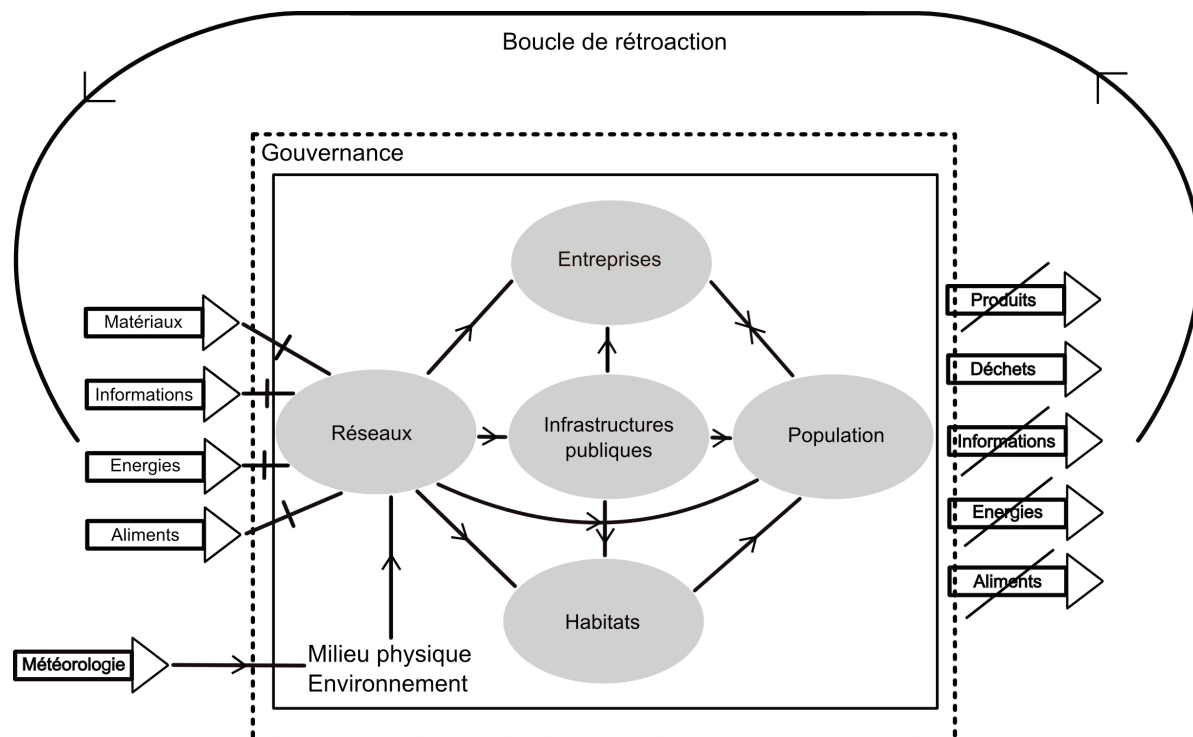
Boucle de rétroaction

Gouvernance

Matériaux

Informations

Energies

Aliments

Entreprises

Réseaux

Infrastructures publiques

Population

Habitats

Météorologie

Milieu physique
Environnement

Produits

Déchets

Informations

Energies

Aliments